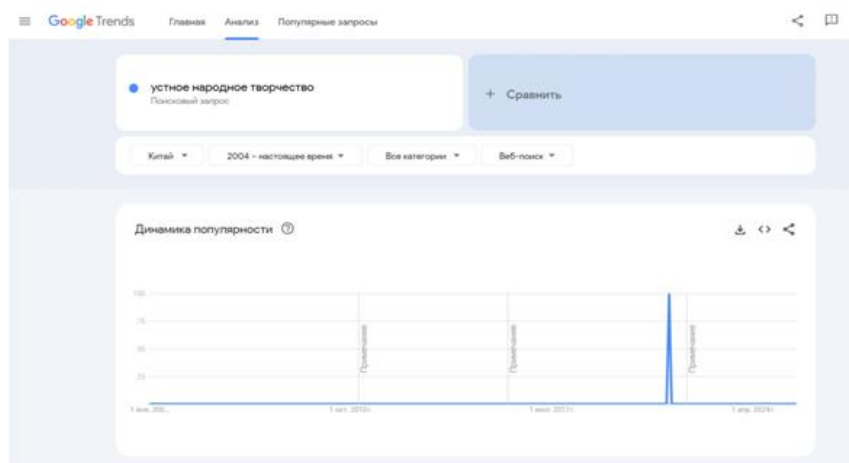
Google Trends Главная Анализ Популярные запросы

устное народное творчество
Поисковый запрос

+ Сравнить

Китай ▾ 2004 - настоящее время ▾ Все категории ▾ Веб-поиск ▾

Динамика популярности

100
75
50
25

Примечание
Примечание
Примечание

1 янв. 200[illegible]
1 авг. 2010 г.
1 июл. 2017 г.
1 апр. 2024 г.